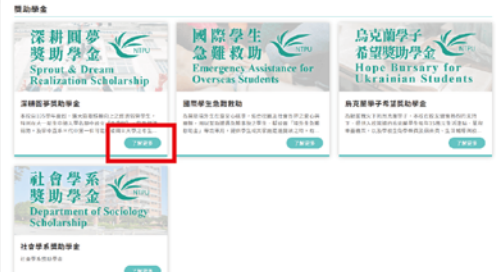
獎助學金

深耕圓夢獎助學金
Sprout & Dream Realization Scholarship
NTPU

深耕圓夢獎助學金

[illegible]

了解更多

國際學生急難救助
Emergency Assistance for Overseas Students
NTPU

國際學生急難救助

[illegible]

了解更多

烏克蘭學子希望獎助學金
Hope Bursary for Ukrainian Students
NTPU

烏克蘭學子希望獎助學金

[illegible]

了解更多

社會學系獎助學金
Department of Sociology Scholarship
NTPU

社會學系獎助學金

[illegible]

了解更多